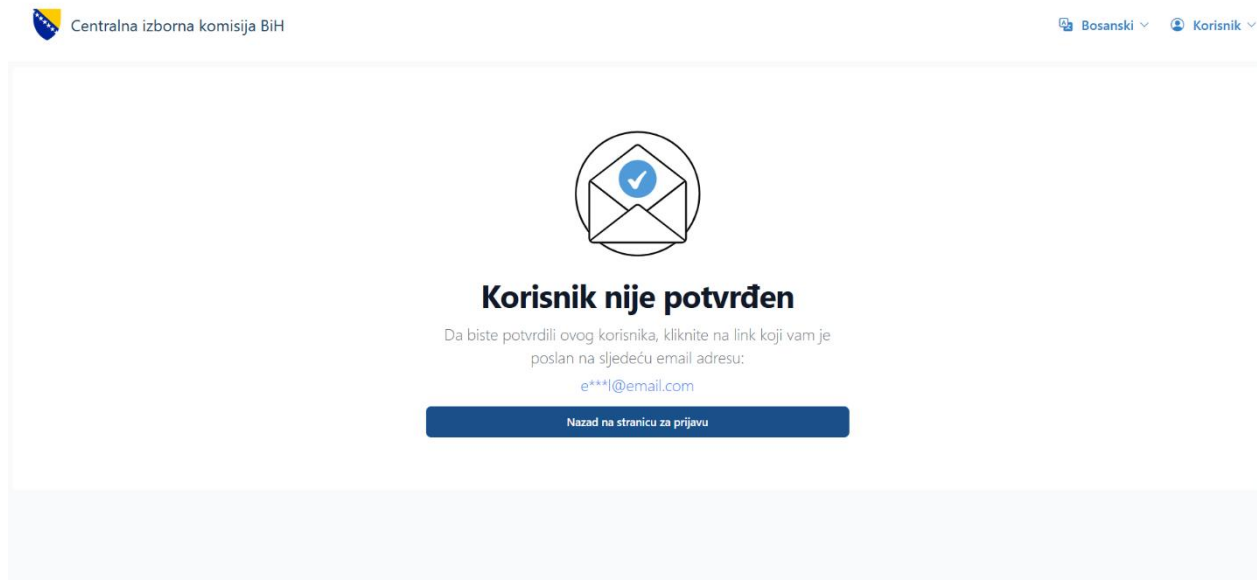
Centralna izborna komisija BiH

Bosanski

Korisnik

Korisnik nije potvrđen

Da biste potvrdili ovog korisnika, kliknite na link koji vam je poslan na sljedeću email adresu:

e***l@email.com

Nazad na stranicu za prijavu